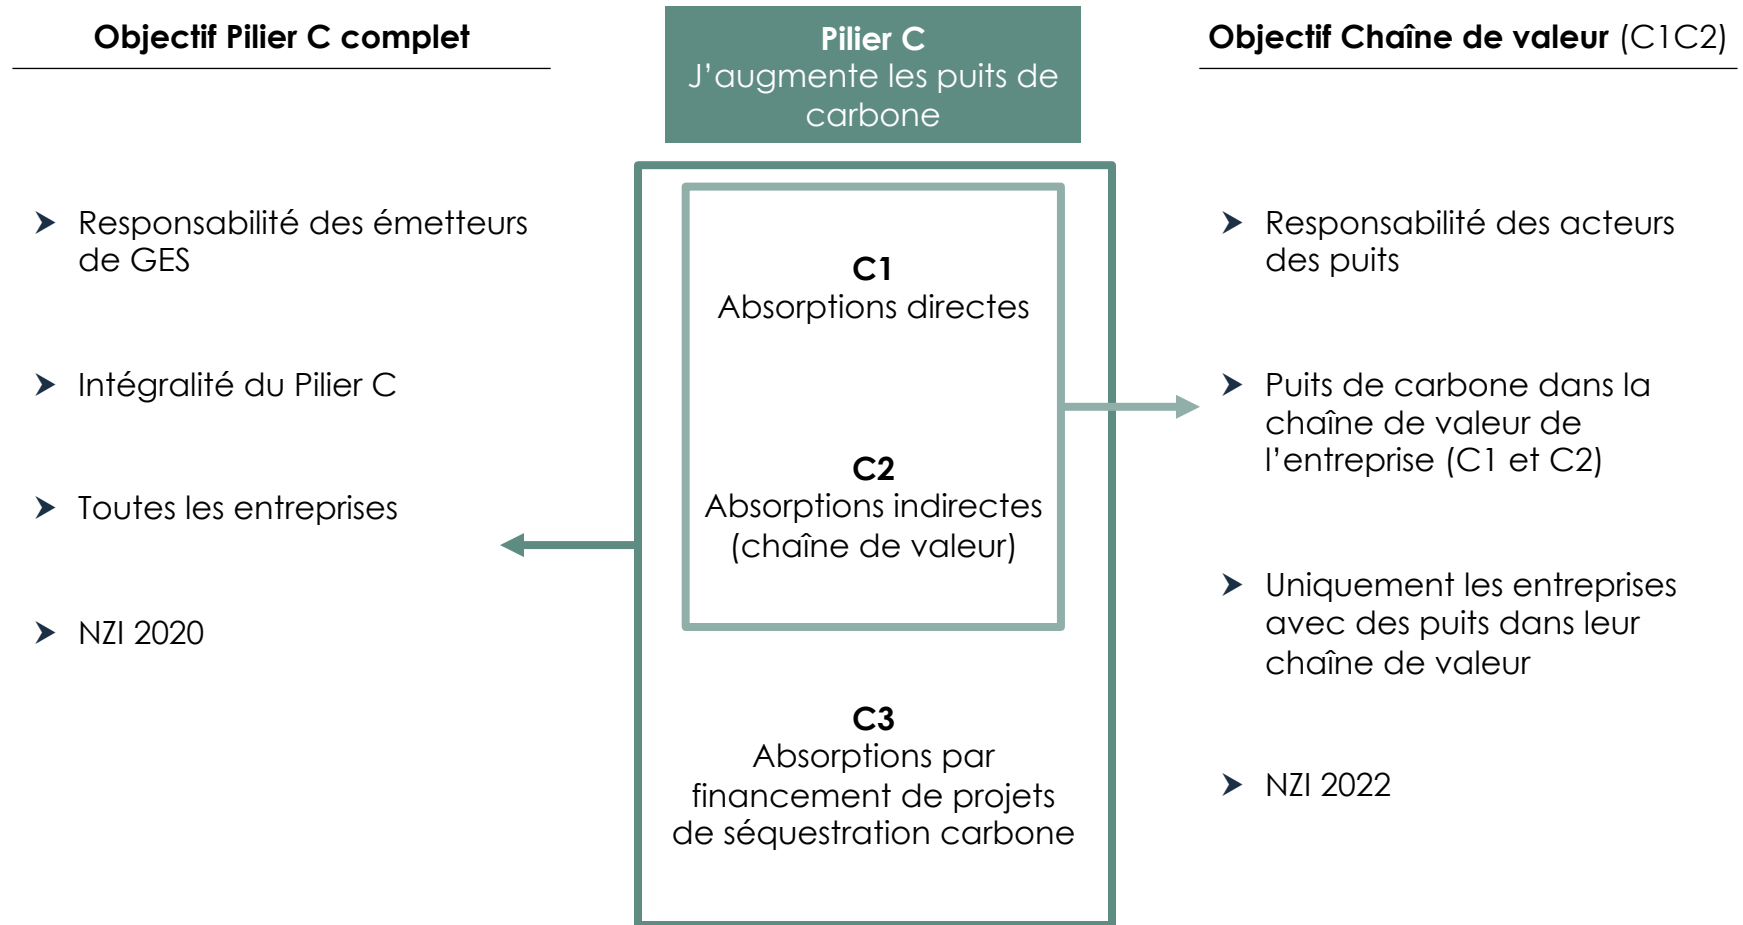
Objectif Pilier C complet

Pilier C
J'augmente les puits de carbone

Objectif Chaîne de valeur (C1C2)

Responsabilité des émetteurs de GES

Intégralité du Pilier C

Toutes les entreprises

NZI 2020

C1
Absorptions directes

C2
Absorptions indirectes (chaîne de valeur)

C3
Absorptions par financement de projets de séquestration carbone

Responsabilité des acteurs des puits

Puits de carbone dans la chaîne de valeur de l'entreprise (C1 et C2)

Uniquement les entreprises avec des puits dans leur chaîne de valeur

NZI 2022